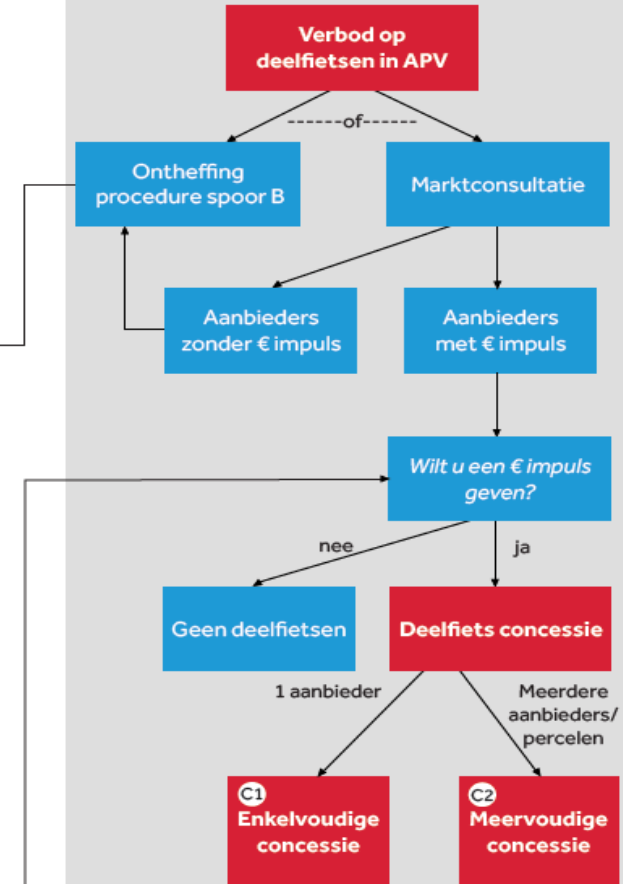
Verbod op deelfietsen in APV

------of------

Ontheffing procedure spoor B

Marktconsultatie

Aanbieders zonder € impuls

Aanbieders met € impuls

*Wilt u een € impuls geven?*

nee

ja

Geen deelfietsen

Deelfiets concessie

1 aanbieder

Meerdere aanbieders/ percelen

C1 Enkelvoudige concessie

C2 Meervoudige concessie